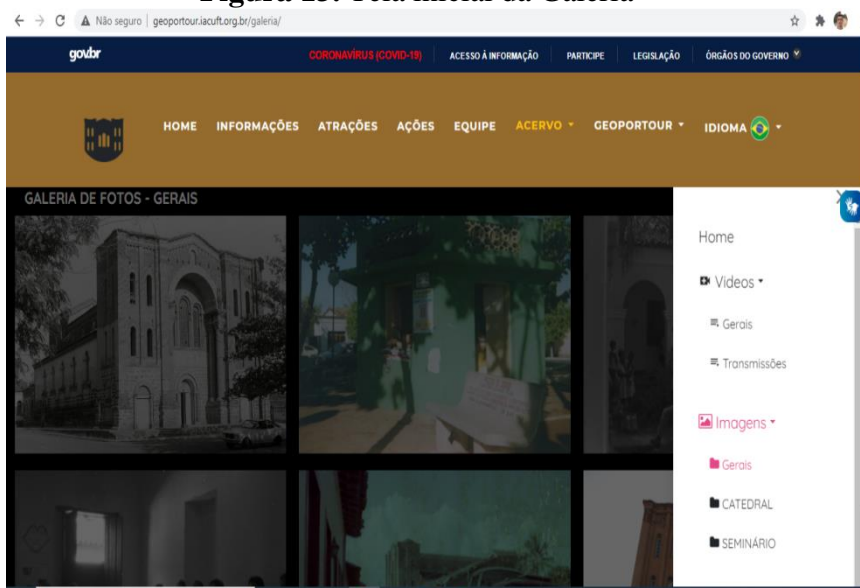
Figura 15: Tela inicial da Galeria

Não seguro | geoportour.iacuft.org.br/galeria/

gov.br

CORONAVÍRUS (COVID-19) ACESSO À INFORMAÇÃO PARTICIPE LEGISLAÇÃO ÓRGÃOS DO GOVERNO

HOME INFORMAÇÕES ATRAÇÕES AÇÕES EQUIPE ACERVO GEOPORTOUR IDIOMA

GALERIA DE FOTOS - GERAIS

Home

Videos

Gerais

Transmissões

Imagens

Gerais

CATEDRAL

SEMINÁRIO